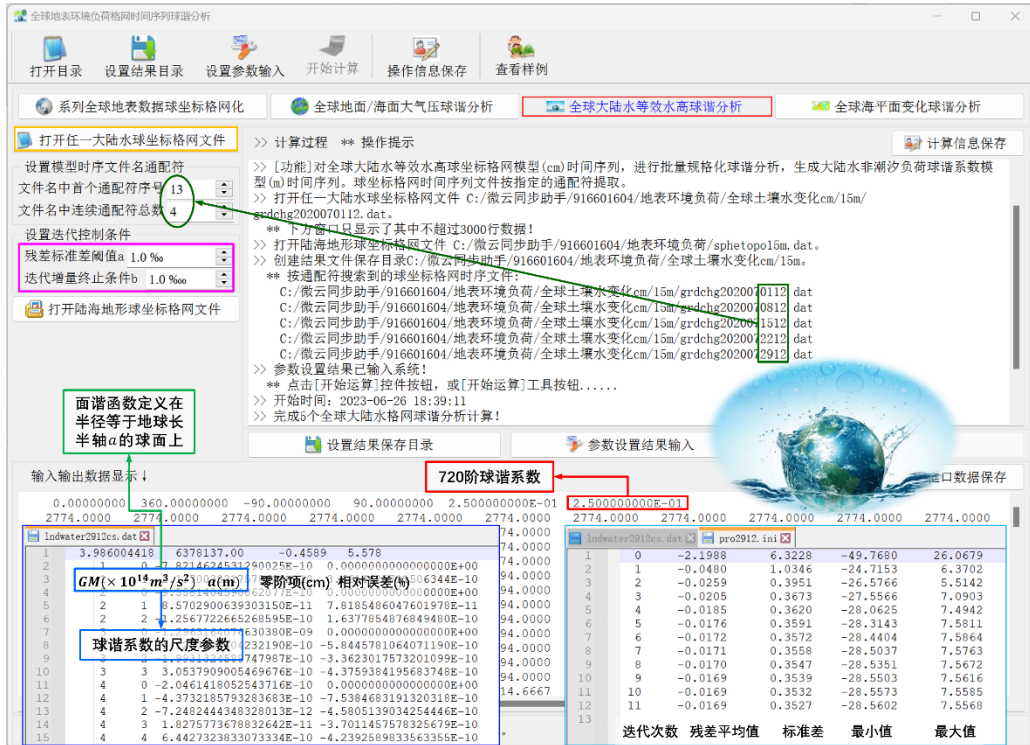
全球地表环境负荷格网时间序列球谐分析

打开目录　设置结果目录　设置参数输入　开始计算　操作信息保存　查看样例

系列全球地表数据球坐标格网化　全球地面/海面大气压球谐分析　全球大陆水等效水高球谐分析　全球海平面变化球谐分析

打开任一大陆水球坐标格网文件

设置模型时序文件名通配符
文件名中首个通配符序号 13
文件名中连续通配符总数 4

设置迭代控制条件
残差标准差阈值a 1.0 ‰
迭代增量终止条件b 1.0 ‰

打开陆海地形球坐标格网文件

>> 计算过程 ** 操作提示　计算信息保存

>> [功能]对全球大陆水等效水高球坐标格网模型(cm)时间序列，进行批量规格化球谐分析，生成大陆水非潮汐负荷球谐系数模型(m)时间序列。球坐标格网时间序列文件按指定的通配符提取。
>> 打开任一大陆水球坐标格网文件 C:/微云同步助手/916601604/地表环境负荷/全球土壤水变化cm/15m/grdchg2020070112.dat。
** 下方窗口只显示了其中不超过3000行数据！
>> 打开陆海地形球坐标格网文件 C:/微云同步助手/916601604/地表环境负荷/sphetopo15m.dat。
>> 创建结果文件保存目录C:/微云同步助手/916601604/地表环境负荷/全球土壤水变化cm/15m。
** 按通配符搜索到的球坐标格网时序文件：
C:/微云同步助手/916601604/地表环境负荷/全球土壤水变化cm/15m/grdchg2020070112.dat
C:/微云同步助手/916601604/地表环境负荷/全球土壤水变化cm/15m/grdchg2020070812.dat
C:/微云同步助手/916601604/地表环境负荷/全球土壤水变化cm/15m/grdchg2020071512.dat
C:/微云同步助手/916601604/地表环境负荷/全球土壤水变化cm/15m/grdchg2020072212.dat
C:/微云同步助手/916601604/地表环境负荷/全球土壤水变化cm/15m/grdchg2020072912.dat
>> 参数设置结果已输入系统!
** 点击[开始运算]控件按钮，或[开始运算]工具按钮......
>> 开始时间：2023-06-26 18:39:11
>> 完成5个全球大陆水格网球谐分析计算!

面谐函数定义在半径等于地球长半轴$a$的球面上

设置结果保存目录　参数设置结果输入

输入输出数据显示↓　720阶球谐系数　窗口数据保存

0.00000000 360.0000000 -90.0000000 90.00000000 2.500000000E-01 2.500000000E-01
2774.0000 2774.0000 2774.0000 2774.0000 2774.0000 2774.0000 2774.0000 2774.0000 2774.0000 2774.0000 2774.0000

lndwater2912cs.dat
1 3.986004418 6378137.00 -0.4589 5.578
2 1 0 -7.8214624531290025E-10 0.0000000000000000E+00
$GM(\times10^{14}m^3/s^2)$　$a(m)$　零阶项(cm)　相对误差(%)
4 1 1 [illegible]6207E-10 0.0000000000000000E+00
5 2 1 8.5702900639303150E-11 7.8185480604760197 8E-11
6 2 2 1.2567722665268595E-10 1.6377854876849480E-10
7 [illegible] 630380E-09 0.0000000000000000E+00
8 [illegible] 232190E-10 -5.8445781064071190E-10
球谐系数的尺度参数
9 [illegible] 747987E-10 -3.3623017573201099E-10
10 3 3 3.0537909005469676E-10 -4.3759384195683748E-10
11 4 0 -2.0461418052543716E-10 0.0000000000000000E+00
12 4 1 -4.3732185793283683E-10 -7.5384683191320318E-10
13 4 2 -7.2482444348328013E-12 -4.5805139034254446E-10
14 4 3 1.8275773678832642E-11 -3.7011457578325679E-10
15 4 4 6.4427323833073334E-10 -4.2392589833563355E-10

pro2912.ini
| | | | | |
|---|---|---|---|---|
| 1 | 0 | -2.1988 | 6.3228 | -49.7680 | 26.0679 |
| 2 | 1 | -0.0480 | 1.0346 | -24.7153 | 6.3702 |
| 3 | 2 | -0.0259 | 0.3951 | -26.5566 | 5.5142 |
| 4 | 3 | -0.0205 | 0.3673 | -27.5566 | 7.0903 |
| 5 | 4 | -0.0185 | 0.3620 | -28.0625 | 7.4942 |
| 6 | 5 | -0.0176 | 0.3591 | -28.3143 | 7.5811 |
| 7 | 6 | -0.0172 | 0.3572 | -28.4404 | 7.5864 |
| 8 | 7 | -0.0171 | 0.3558 | -28.5037 | 7.5763 |
| 9 | 8 | -0.0170 | 0.3547 | -28.5351 | 7.5672 |
| 10 | 9 | -0.0169 | 0.3539 | -28.5503 | 7.5616 |
| 11 | 10 | -0.0169 | 0.3532 | -28.5573 | 7.5585 |
| 12 | 11 | -0.0169 | 0.3527 | -28.5602 | 7.5568 |
| 13 | | | | | |

迭代次数　残差平均值　标准差　最小值　最大值